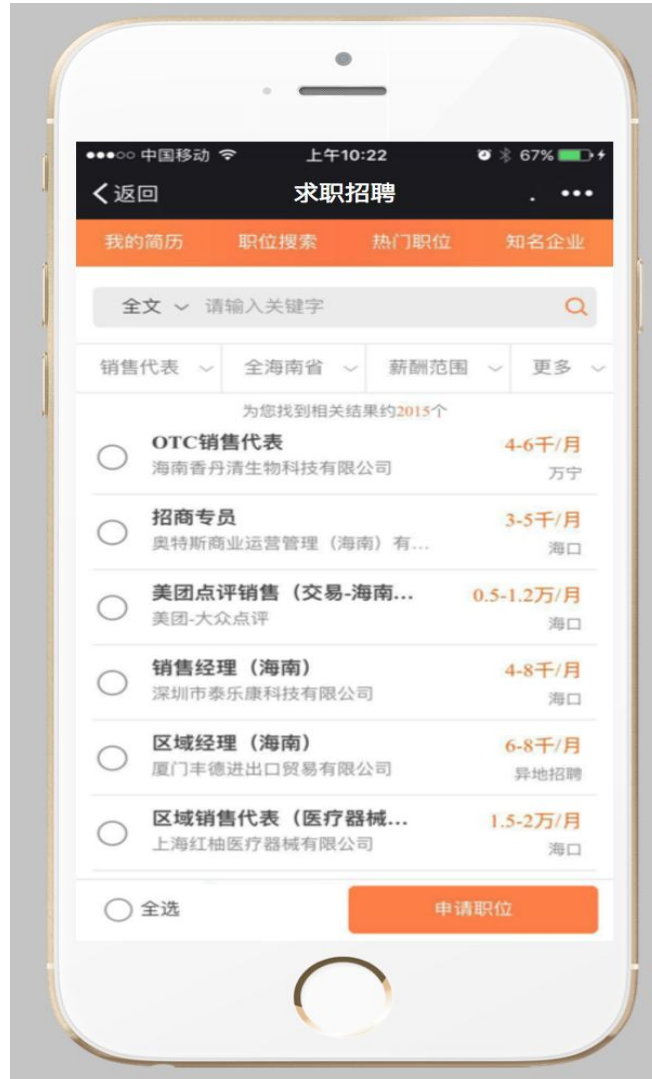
●●●○○ 中国移动 上午10:22 67%

< 返回 求职招聘 •••

我的简历 职位搜索 热门职位 知名企业

全文 ⌄ 请输入关键字

销售代表 ⌄ 全海南省 ⌄ 薪酬范围 ⌄ 更多 ⌄

为您找到相关结果约2015个

OTC销售代表
海南香丹清生物科技有限公司
4-6千/月
万宁

招商专员
奥特斯商业运营管理（海南）有...
3-5千/月
海口

美团点评销售（交易-海南...
美团-大众点评
0.5-1.2万/月
海口

销售经理（海南）
深圳市泰乐康科技有限公司
4-8千/月
海口

区域经理（海南）
厦门丰德进出口贸易有限公司
6-8千/月
异地招聘

区域销售代表（医疗器械...
上海红柚医疗器械有限公司
1.5-2万/月
海口

全选
申请职位